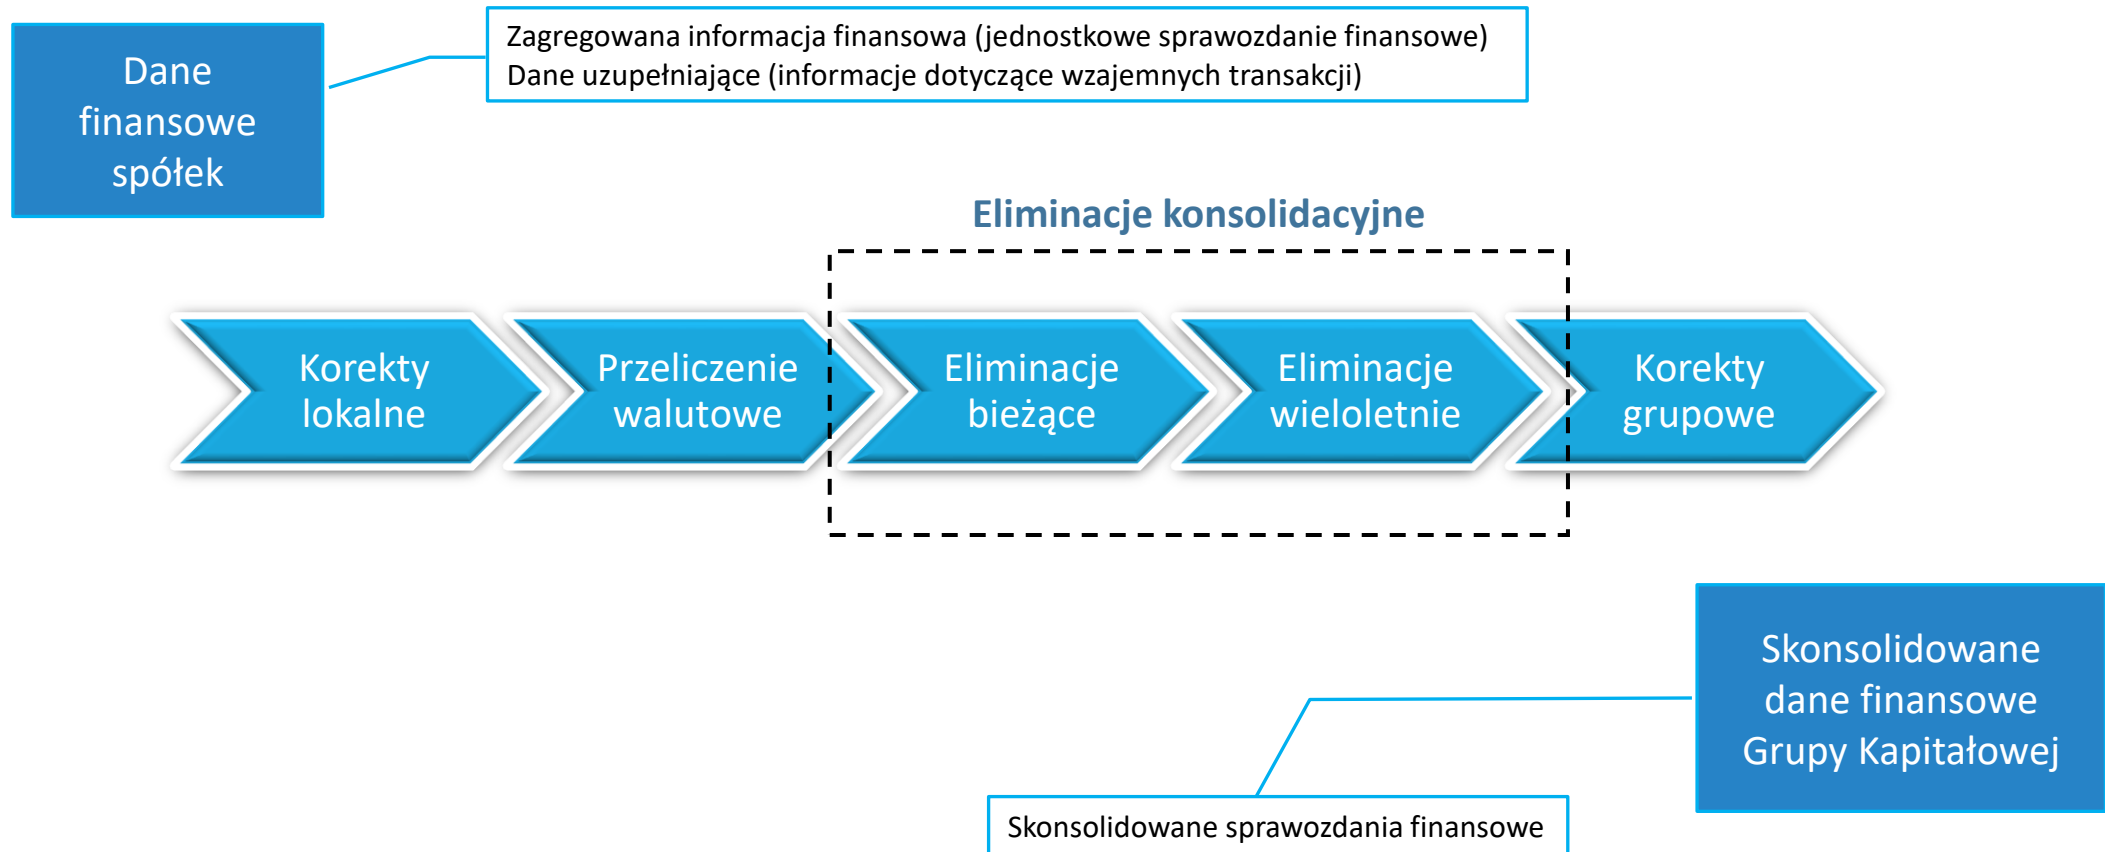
Dane finansowe spółek

Zagregowana informacja finansowa (jednostkowe sprawozdanie finansowe)
Dane uzupełniające (informacje dotyczące wzajemnych transakcji)

Eliminacje konsolidacyjne

Korekty lokalne

Przeliczenie walutowe

Eliminacje bieżące

Eliminacje wieloletnie

Korekty grupowe

Skonsolidowane dane finansowe Grupy Kapitałowej

Skonsolidowane sprawozdania finansowe